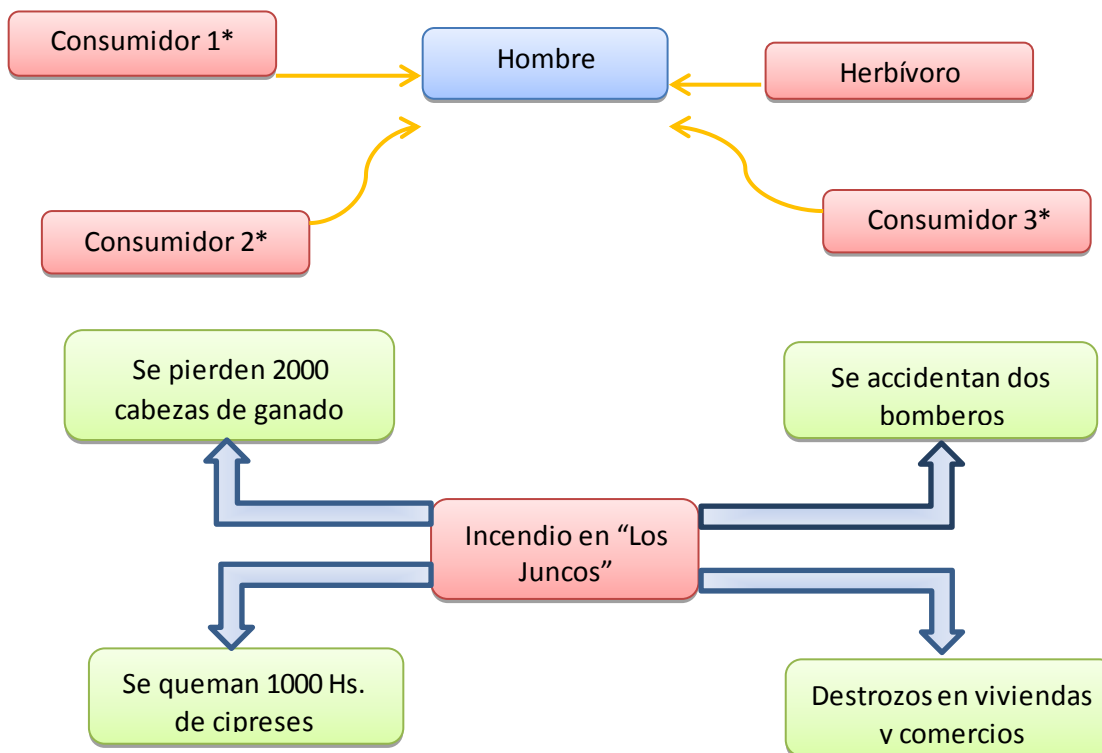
Consumidor 1*

Hombre

Herbívoro

Consumidor 2*

Consumidor 3*

Se pierden 2000 cabezas de ganado

Se accidentan dos bomberos

Incendio en “Los Juncos”

Se queman 1000 Hs. de cipreses

Destrozos en viviendas y comercios